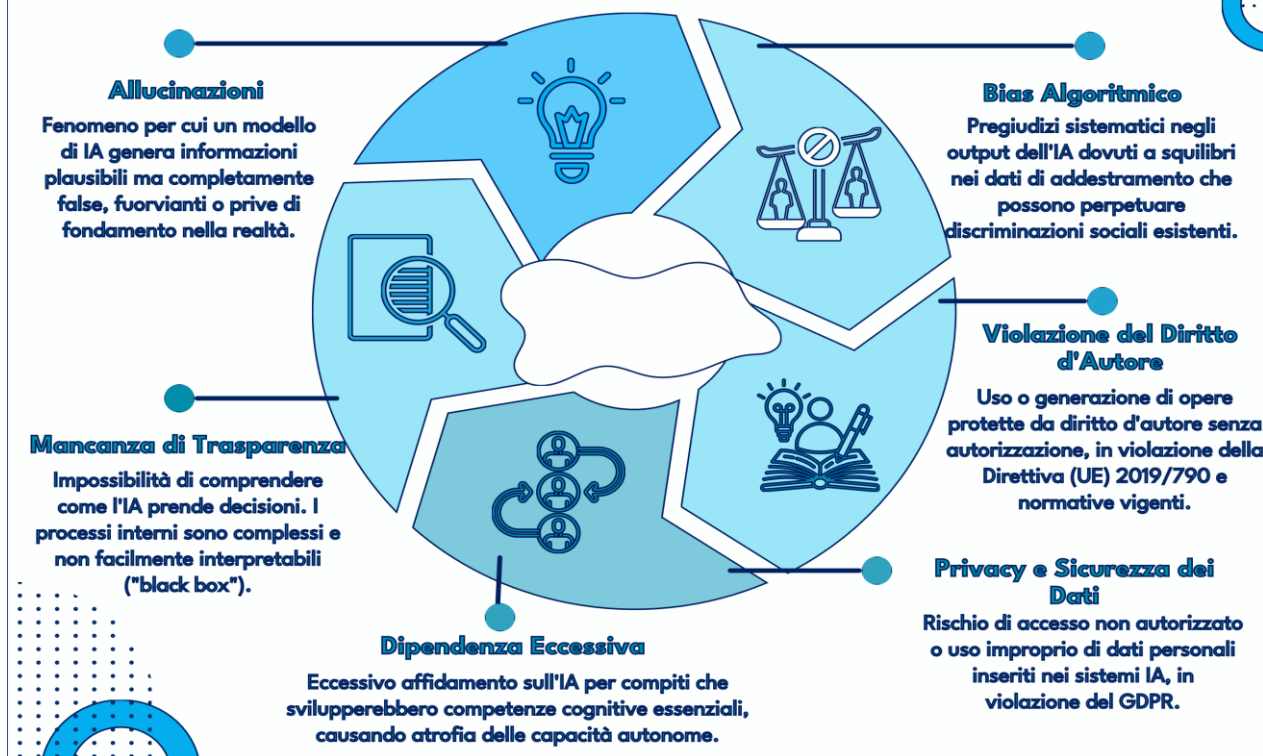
Allucinazioni
Fenomeno per cui un modello di IA genera informazioni plausibili ma completamente false, fuorvianti o prive di fondamento nella realtà.

Bias Algoritmico
Pregiudizi sistematici negli output dell'IA dovuti a squilibri nei dati di addestramento che possono perpetuare discriminazioni sociali esistenti.

Violazione del Diritto d'Autore
Uso o generazione di opere protette da diritto d'autore senza autorizzazione, in violazione della Direttiva (UE) 2019/790 e normative vigenti.

Mancanza di Trasparenza
Impossibilità di comprendere come l'IA prende decisioni. I processi interni sono complessi e non facilmente interpretabili ("black box").

Privacy e Sicurezza dei Dati
Rischio di accesso non autorizzato o uso improprio di dati personali inseriti nei sistemi IA, in violazione del GDPR.

Dipendenza Eccessiva
Eccessivo affidamento sull'IA per compiti che svilupperebbero competenze cognitive essenziali, causando atrofia delle capacità autonome.